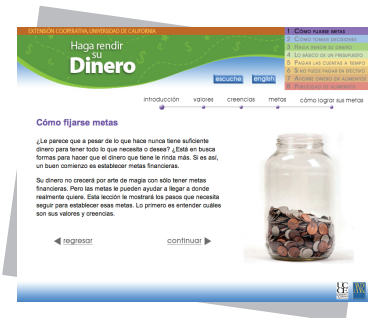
EXTENSIÓN COOPERATIVA, UNIVERSIDAD DE CALIFORNIA

Haga rendir su Dinero

escuche english

1 Cómo fijarse metas
2 Cómo tomar decisiones
3 Haga rendir su dinero
4 Lo básico de un presupuesto
5 Pagar las cuentas a tiempo
6 Si no puede pagar en efectivo
7 Ahorre dinero en alimentos
8 Publicidad de alimentos

introducción valores creencias metas cómo lograr sus metas

Cómo fijarse metas

¿Le parece que a pesar de lo que hace nunca tiene suficiente dinero para tener todo lo que necesita o desea? ¿Está en busca formas para hacer que el dinero que tiene le rinda más. Si es así, un buen comienzo es establecer metas financieras.

Su dinero no crecerá por arte de magia con sólo tener metas financieras. Pero las metas le pueden ayudar a llegar a donde realmente quiere. Esta lección le mostrará los pasos que necesita seguir para establecer esas metas. Lo primero es entender cuáles son sus valores y creencias.

regresar continuar

UC